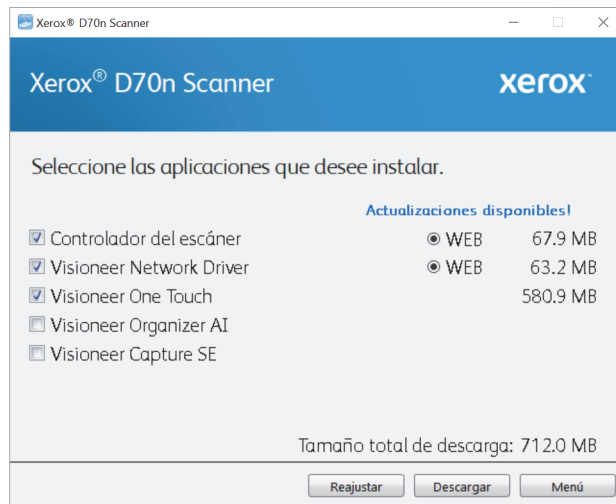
Xerox® D70n Scanner

Xerox® D70n Scanner

xerox

Seleccione las aplicaciones que desee instalar.

Actualizaciones disponibles!

Controlador del escáner WEB 67.9 MB
Visioneer Network Driver WEB 63.2 MB
Visioneer One Touch 580.9 MB
Visioneer Organizer AI
Visioneer Capture SE

Tamaño total de descarga: 712.0 MB

Reajustar Descargar Menú